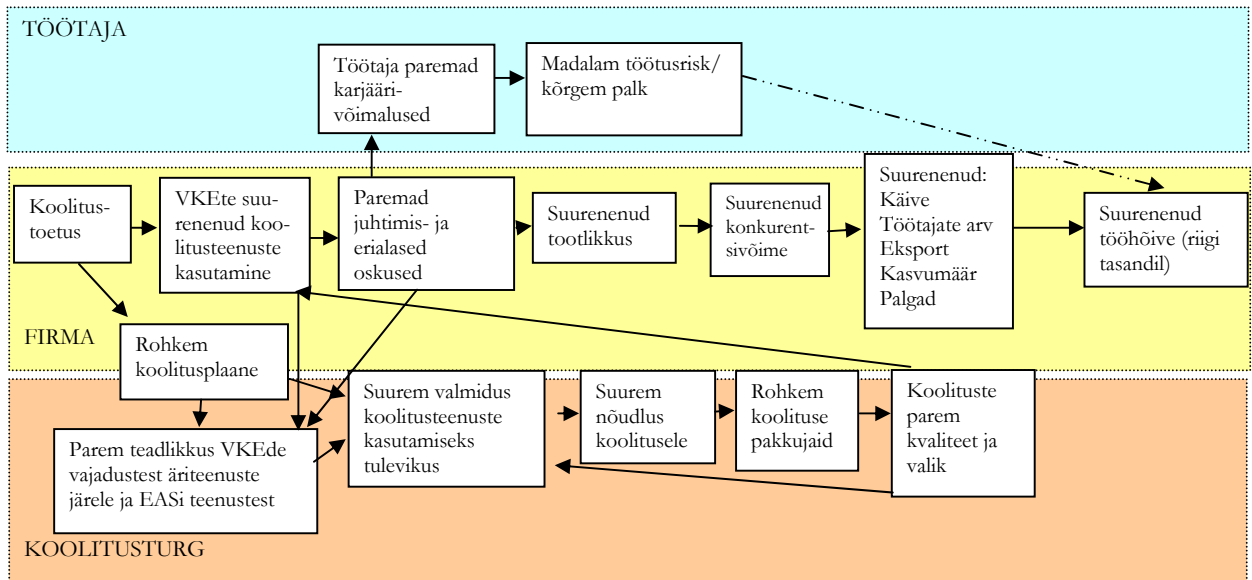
TÖÖTAJA

Töötaja paremad karjäärivõimalused

Madalam töötusrisk/ kõrgem palk

Koolitustoetus

VKEte suurenenud koolitusteenuste kasutamine

Paremad juhtimis- ja erialased oskused

Suurenenud tootlikkus

Suurenenud konkurentsivõime

Suurenenud: Käive Töötajate arv Eksport Kasvumäär Palgad

Suurenenud tööhõive (riigi tasandil)

FIRMA

Rohkem koolitusplaane

Parem teadlikkus VKEde vajadustest äriteenuste järele ja EASi teenustest

Suurem valmidus koolitusteenuste kasutamiseks tulevikus

Suurem nõudlus koolitusele

Rohkem koolituse pakkujaid

Koolituste parem kvaliteet ja valik

KOOLITUSTURG